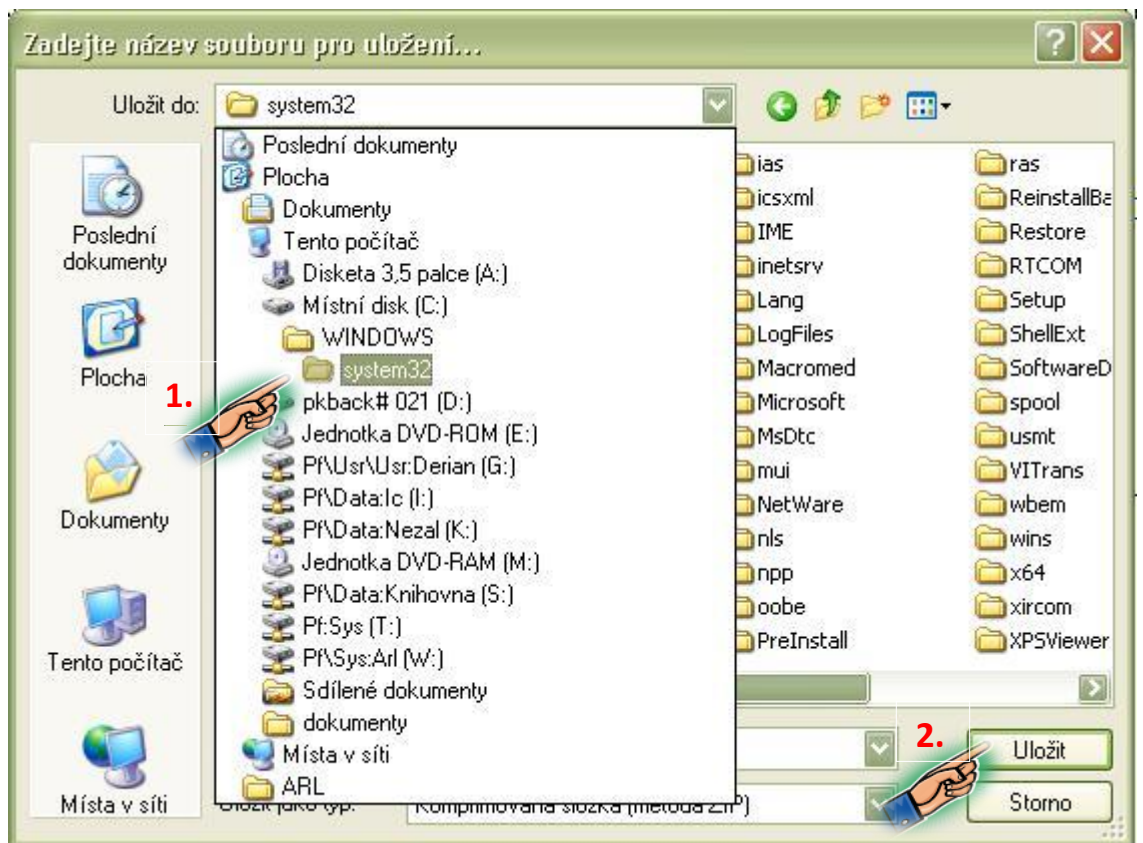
Zadejte název souboru pro uložení...

Uložit do: system32

Poslední dokumenty
Plocha
Dokumenty
Tento počítač
Disketa 3,5 palce (A:)
Místní disk (C:)
WINDOWS
system32
pkback# 021 (D:)
Jednotka DVD-ROM (E:)
Pf\Usr\Usr:Derian (G:)
Pf\Data:Ic (I:)
Pf\Data:Nezal (K:)
Jednotka DVD-RAM (M:)
Pf\Data:Knihovna (S:)
Pf:Sys (T:)
Pf\Sys:Arl (W:)
Sdílené dokumenty
dokumenty
Místa v síti
ARL

ias
icsxml
IME
inetsrv
Lang
LogFiles
Macromed
Microsoft
MsDtc
mui
NetWare
nls
npp
oobe
PreInstall

ras
ReinstallBa
Restore
RTCOM
Setup
ShellExt
SoftwareD
spool
usmt
VITrans
wbem
wins
x64
xircom
XPSViewer

Poslední dokumenty
Plocha
Dokumenty
Tento počítač
Místa v síti

1.
2.

Uložit jako typ: Komprimovaná složka (metoda ZIP)

Uložit
Storno